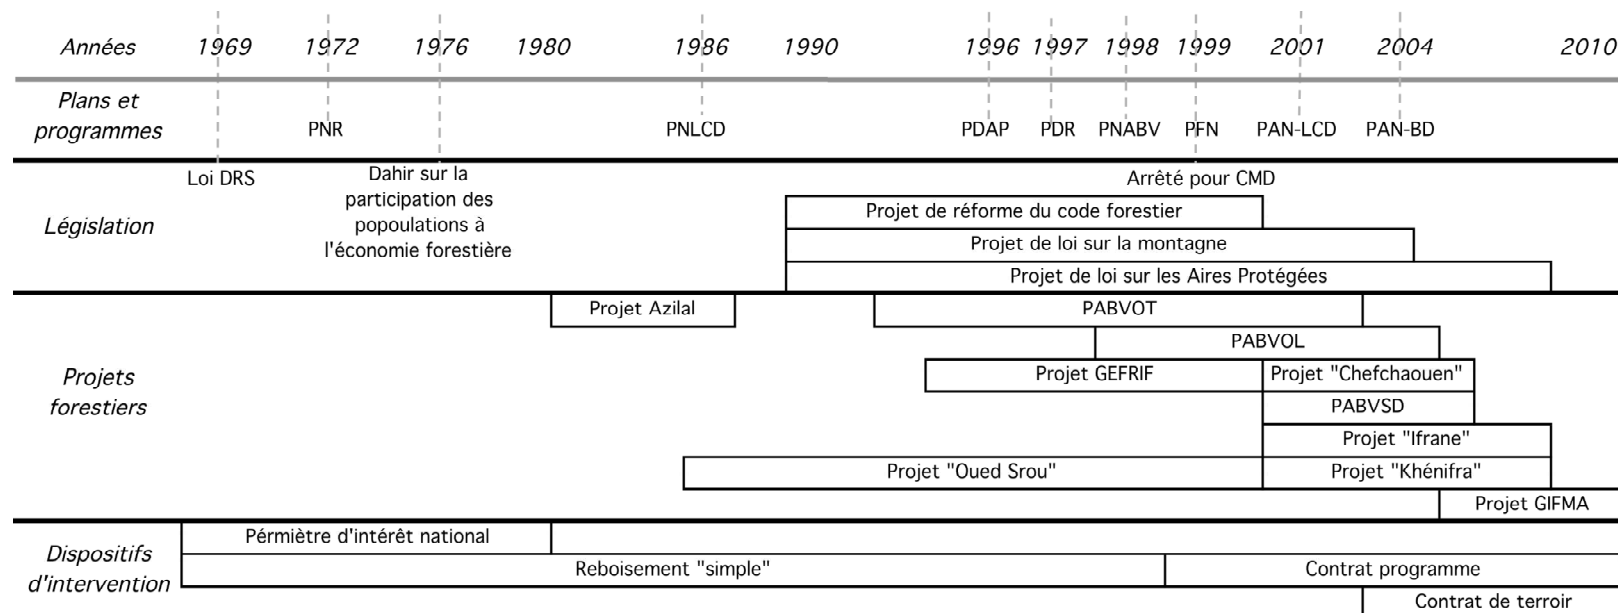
Années 1969 1972 1976 1980 1986 1990 1996 1997 1998 1999 2001 2004 2010

Plans et programmes

PNR PNLCD PDAP PDR PNABV PFN PAN-LCD PAN-BD

Loi DRS

Dahir sur la participation des popoulations à l'économie forestière

Arrêté pour CMD

Législation

Projet de réforme du code forestier

Projet de loi sur la montagne

Projet de loi sur les Aires Protégées

Projet Azilal

PABVOT

PABVOL

Projets forestiers

Projet GEFRIF

Projet "Chefchaouen"

PABVSD

Projet "Ifrane"

Projet "Oued Srou"

Projet "Khénifra"

Projet GIFMA

Dispositifs d'intervention

Pérmiètre d'intérêt national

Reboisement "simple"

Contrat programme

Contrat de terroir